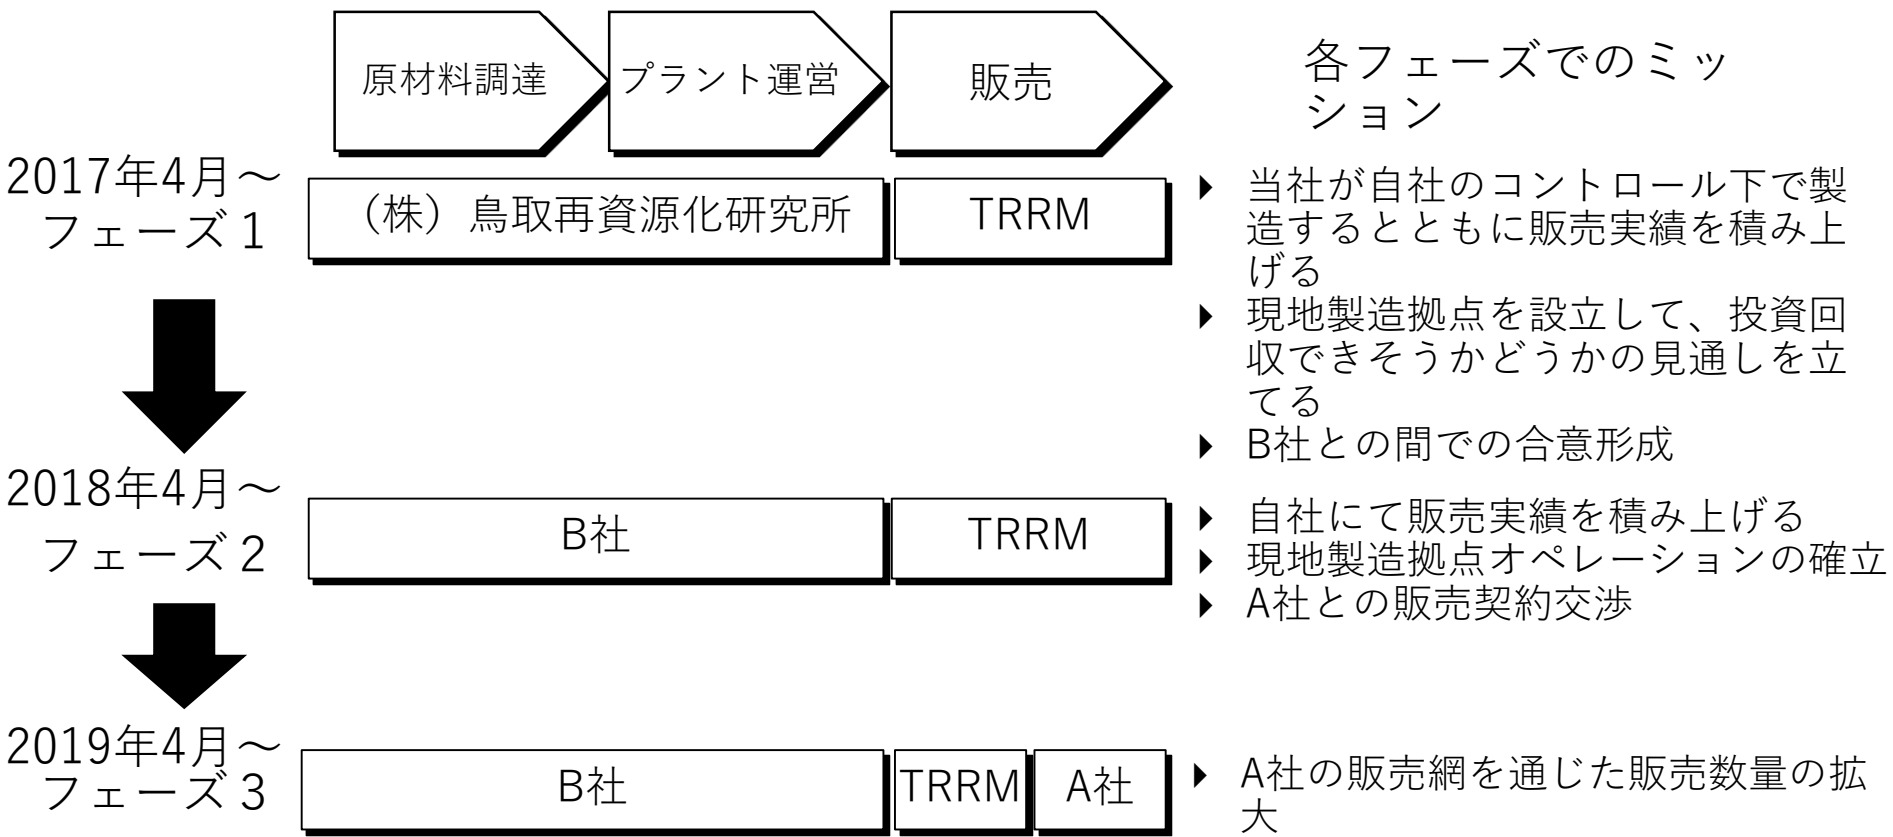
原材料調達

プラント運営

販売

各フェーズでのミッション

2017年4月～
フェーズ 1

（株）鳥取再資源化研究所

TRRM

当社が自社のコントロール下で製造するとともに販売実績を積み上げる

現地製造拠点を設立して、投資回収できそうかどうかの見通しを立てる

B社との間での合意形成

2018年4月～
フェーズ 2

B社

TRRM

自社にて販売実績を積み上げる

現地製造拠点オペレーションの確立

A社との販売契約交渉

2019年4月～
フェーズ 3

B社

TRRM

A社

A社の販売網を通じた販売数量の拡大